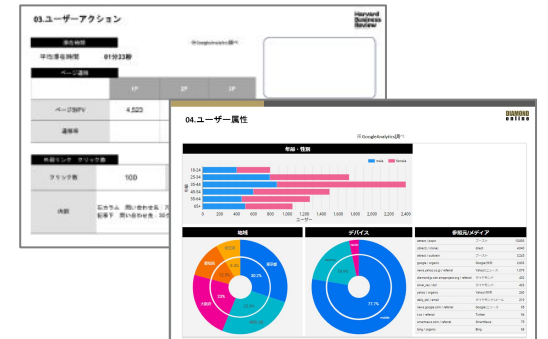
03.ユーザーアクション

Harvard Business Review

滞在時間

平均滞在時間 01分23秒

※Google Analytics調べ

ページ遷移

| | 1P | 2P | 3P |
|---|---|---|---|
| ページ別PV | 4,523 | | |
| 遷移率 | | | |

外部リンク　クリック数

| クリック数 | 100 |
|---|---|
| 内訳 | 右カラム　問い合わせ先：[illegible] 記事下　問い合わせ先：30 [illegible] |

DIAMOND online

04.ユーザー属性

※Google Analytics調べ

年齢・性別

male　female

18-24
25-34
35-44
45-54
55-64
65+

年齢

0　200　400　600　800　1,000　1,200　1,400　1,600　1,800　2,000　2,200　2,400

ユーザー

地域

デバイス

参照元/メディア

mobile

77.7%